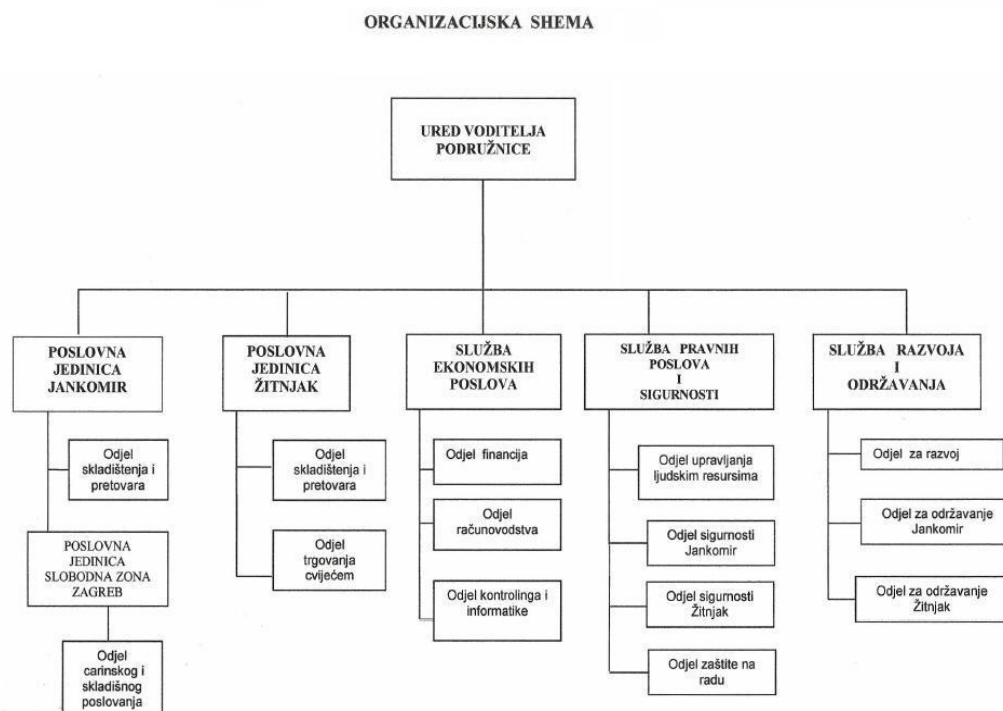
ORGANIZACIJSKA SHEMA

URED VODITELJA PODRUŽNICE

POSLOVNA JEDINICA JANKOMIR

Odjel skladištenja i pretovara

POSLOVNA JEDINICA SLOBODNA ZONA ZAGREB

Odjel carinskog i skladišnog poslovanja

POSLOVNA JEDINICA ŽITNJAK

Odjel skladištenja i pretovara

Odjel trgovanja cvijećem

SLUŽBA EKONOMSKIH POSLOVA

Odjel financija

Odjel računovodstva

Odjel kontrolinga i informatike

SLUŽBA PRAVNIH POSLOVA I SIGURNOSTI

Odjel upravljanja ljudskim resursima

Odjel sigurnosti Jankomir

Odjel sigurnosti Žitnjak

Odjel zaštite na radu

SLUŽBA RAZVOJA I ODRŽAVANJA

Odjel za razvoj

Odjel za održavanje Jankomir

Odjel za održavanje Žitnjak